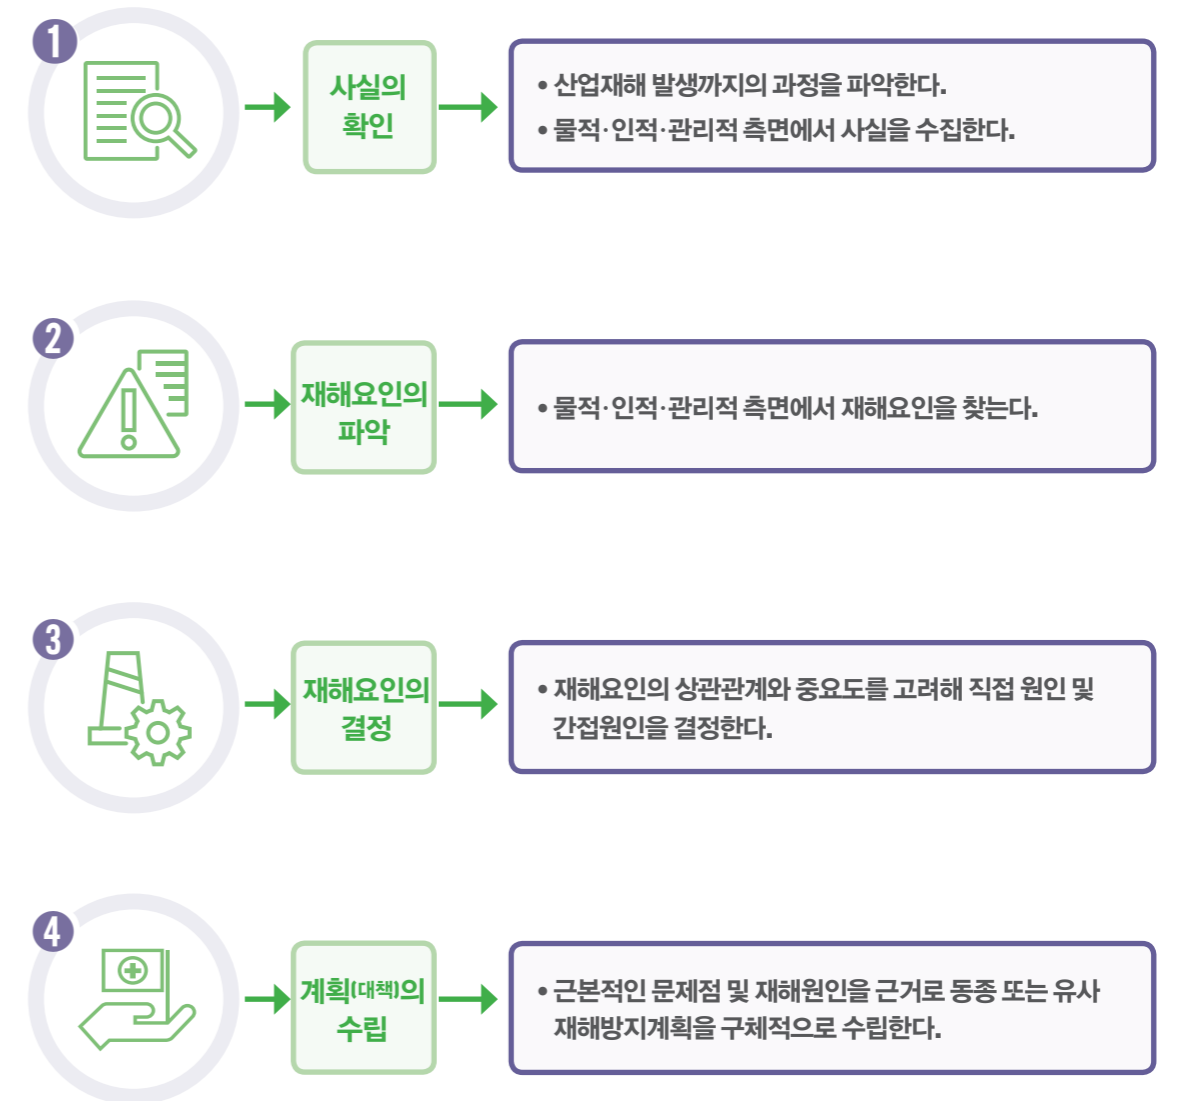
1

사실의 확인

• 산업재해 발생까지의 과정을 파악한다.
• 물적·인적·관리적 측면에서 사실을 수집한다.

2

재해요인의 파악

• 물적·인적·관리적 측면에서 재해요인을 찾는다.

3

재해요인의 결정

• 재해요인의 상관관계와 중요도를 고려해 직접 원인 및 간접원인을 결정한다.

4

계획(대책)의 수립

• 근본적인 문제점 및 재해원인을 근거로 동종 또는 유사 재해방지계획을 구체적으로 수립한다.